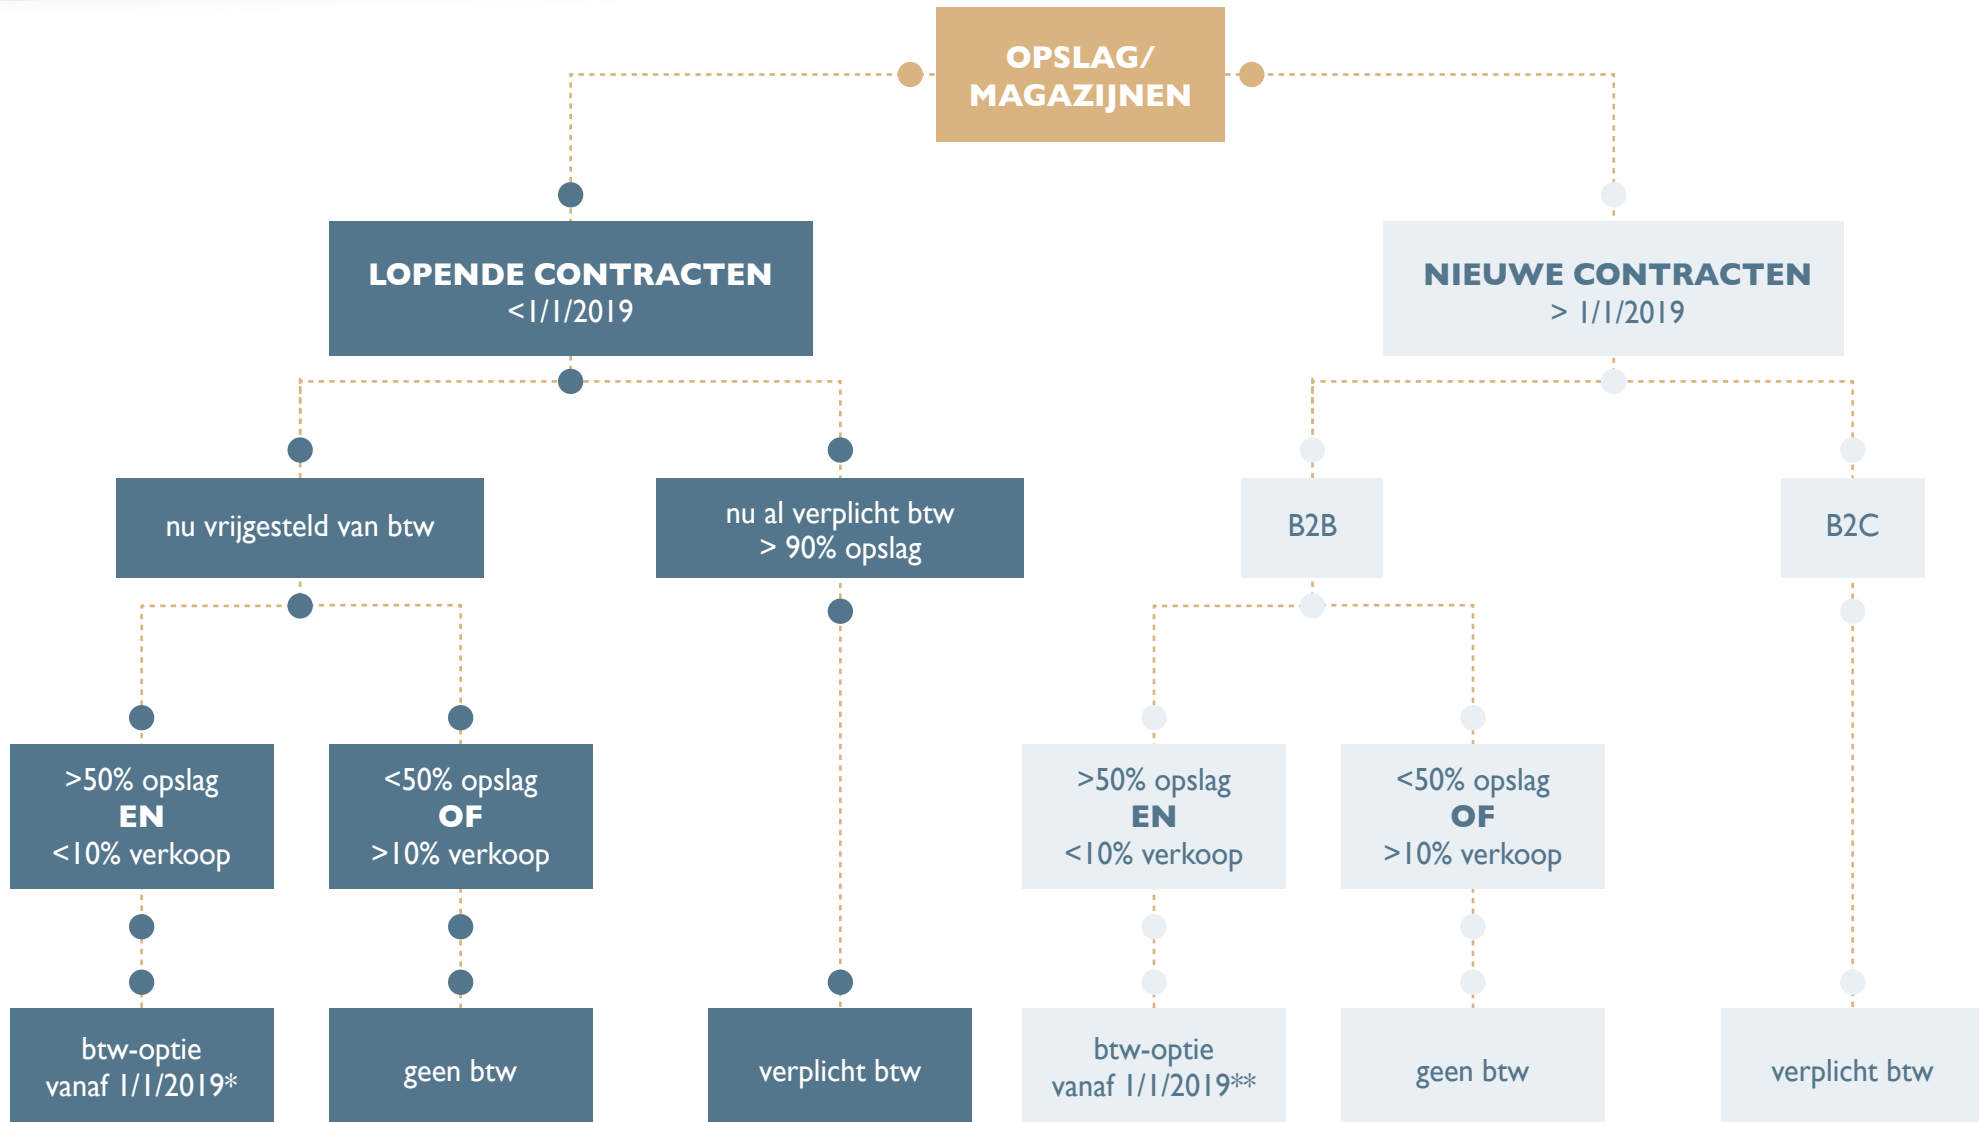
OPSLAG/ MAGAZIJNEN

LOPENDE CONTRACTEN
<1/1/2019

NIEUWE CONTRACTEN
> 1/1/2019

nu vrijgesteld van btw

nu al verplicht btw
> 90% opslag

B2B

B2C

>50% opslag
EN
<10% verkoop

<50% opslag
OF
>10% verkoop

>50% opslag
EN
<10% verkoop

<50% opslag
OF
>10% verkoop

btw-optie
vanaf 1/1/2019*

geen btw

verplicht btw

btw-optie
vanaf 1/1/2019**

geen btw

verplicht btw